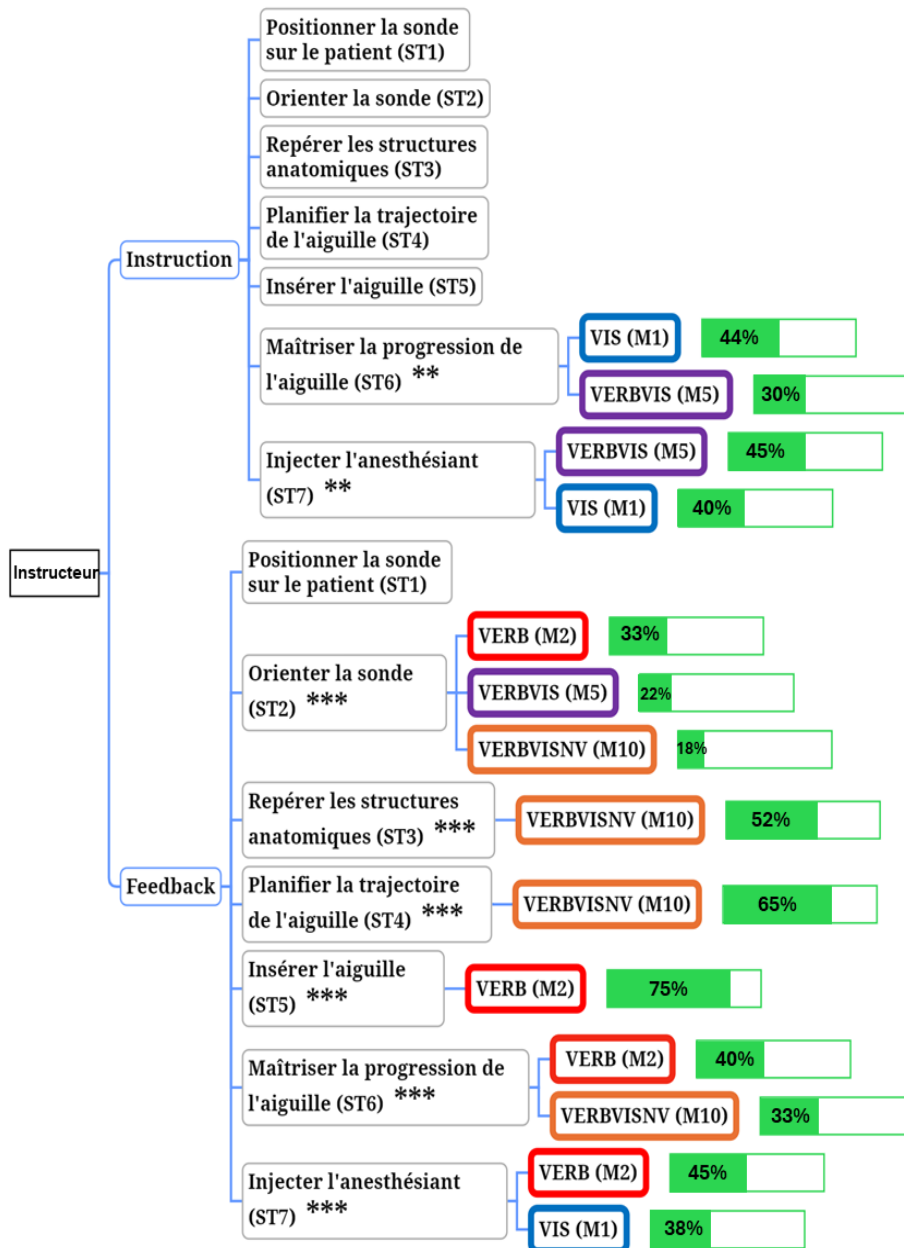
Instructeur

Instruction

Positionner la sonde sur le patient (ST1)

Orienter la sonde (ST2)

Repérer les structures anatomiques (ST3)

Planifier la trajectoire de l'aiguille (ST4)

Insérer l'aiguille (ST5)

Maîtriser la progression de l'aiguille (ST6) **

VIS (M1) 44%

VERBVIS (M5) 30%

Injecter l'anesthésiant (ST7) **

VERBVIS (M5) 45%

VIS (M1) 40%

Feedback

Positionner la sonde sur le patient (ST1)

Orienter la sonde (ST2) ***

VERB (M2) 33%

VERBVIS (M5) 22%

VERBVISNV (M10) 18%

Repérer les structures anatomiques (ST3) ***

VERBVISNV (M10) 52%

Planifier la trajectoire de l'aiguille (ST4) ***

VERBVISNV (M10) 65%

Insérer l'aiguille (ST5) ***

VERB (M2) 75%

Maîtriser la progression de l'aiguille (ST6) ***

VERB (M2) 40%

VERBVISNV (M10) 33%

Injecter l'anesthésiant (ST7) ***

VERB (M2) 45%

VIS (M1) 38%